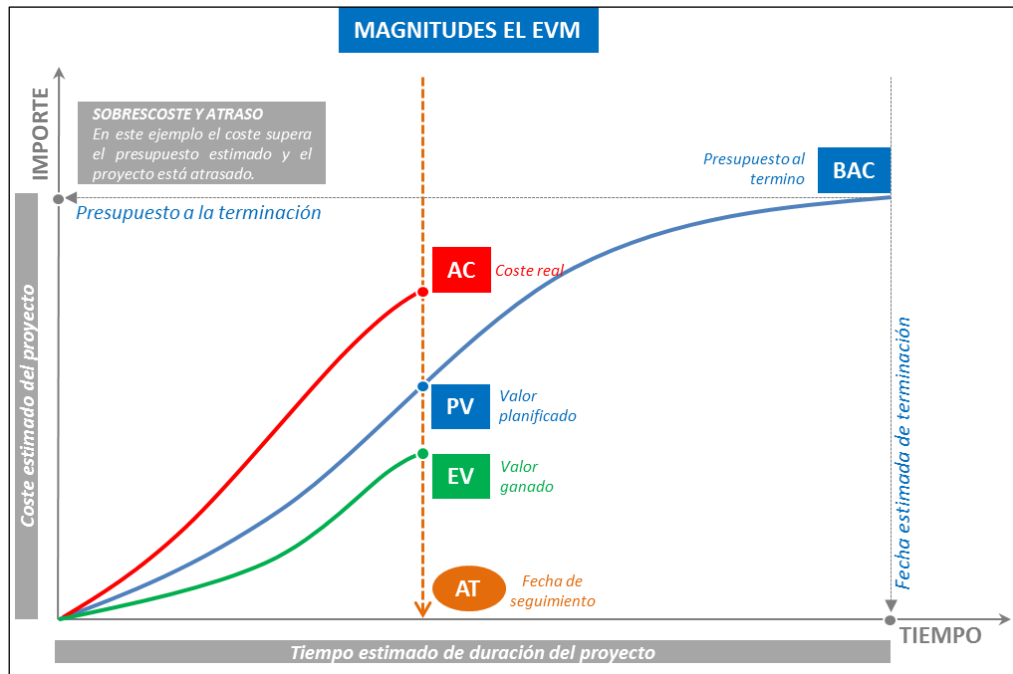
MAGNITUDES EL EVM

IMPORTE

SOBRESCOSTE Y ATRASO
En este ejemplo el coste supera el presupuesto estimado y el proyecto está atrasado.

Presupuesto al termino BAC

Presupuesto a la terminación

Coste estimado del proyecto

AC Coste real

PV Valor planificado

EV Valor ganado

AT Fecha de seguimiento

Fecha estimada de terminación

TIEMPO

Tiempo estimado de duración del proyecto